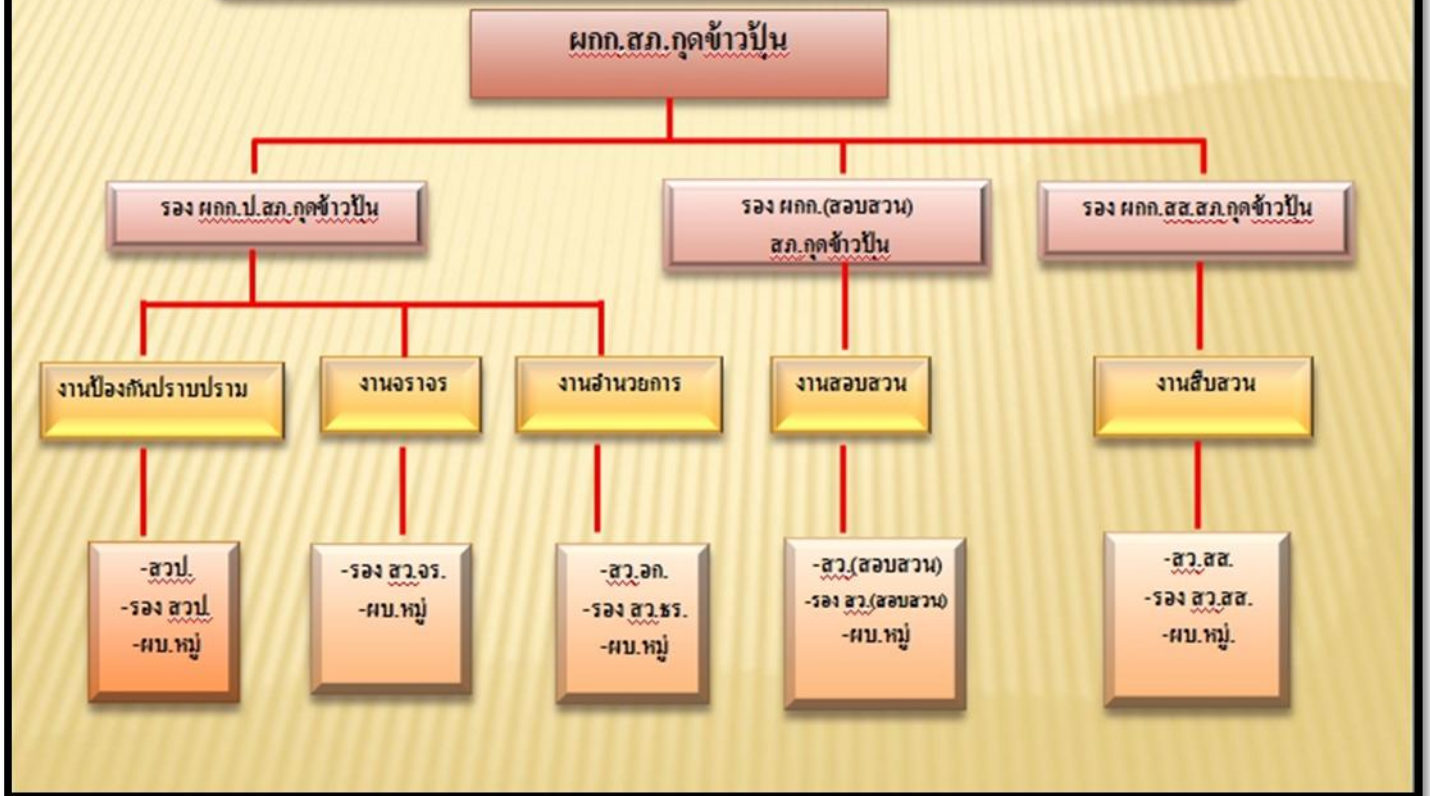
ผกก.สภ.กุดข้าวปุ้น

รอง ผกก.ป.สภ.กุดข้าวปุ้น

รอง ผกก.(สอบสวน) สภ.กุดข้าวปุ้น

รอง ผกก.สส.สภ.กุดข้าวปุ้น

งานป้องกันปราบปราม

งานจราจร

งานอำนวยการ

งานสอบสวน

งานสืบสวน

-สวป.
-รอง สวป.
-ผบ.หมู่

-รอง สว.จร.
-ผบ.หมู่

-สว.อก.
-รอง สว.ธร.
-ผบ.หมู่

-สว.(สอบสวน)
-รอง สว.(สอบสวน)
-ผบ.หมู่

-สว.สส.
-รอง สว.สส.
-ผบ.หมู่.